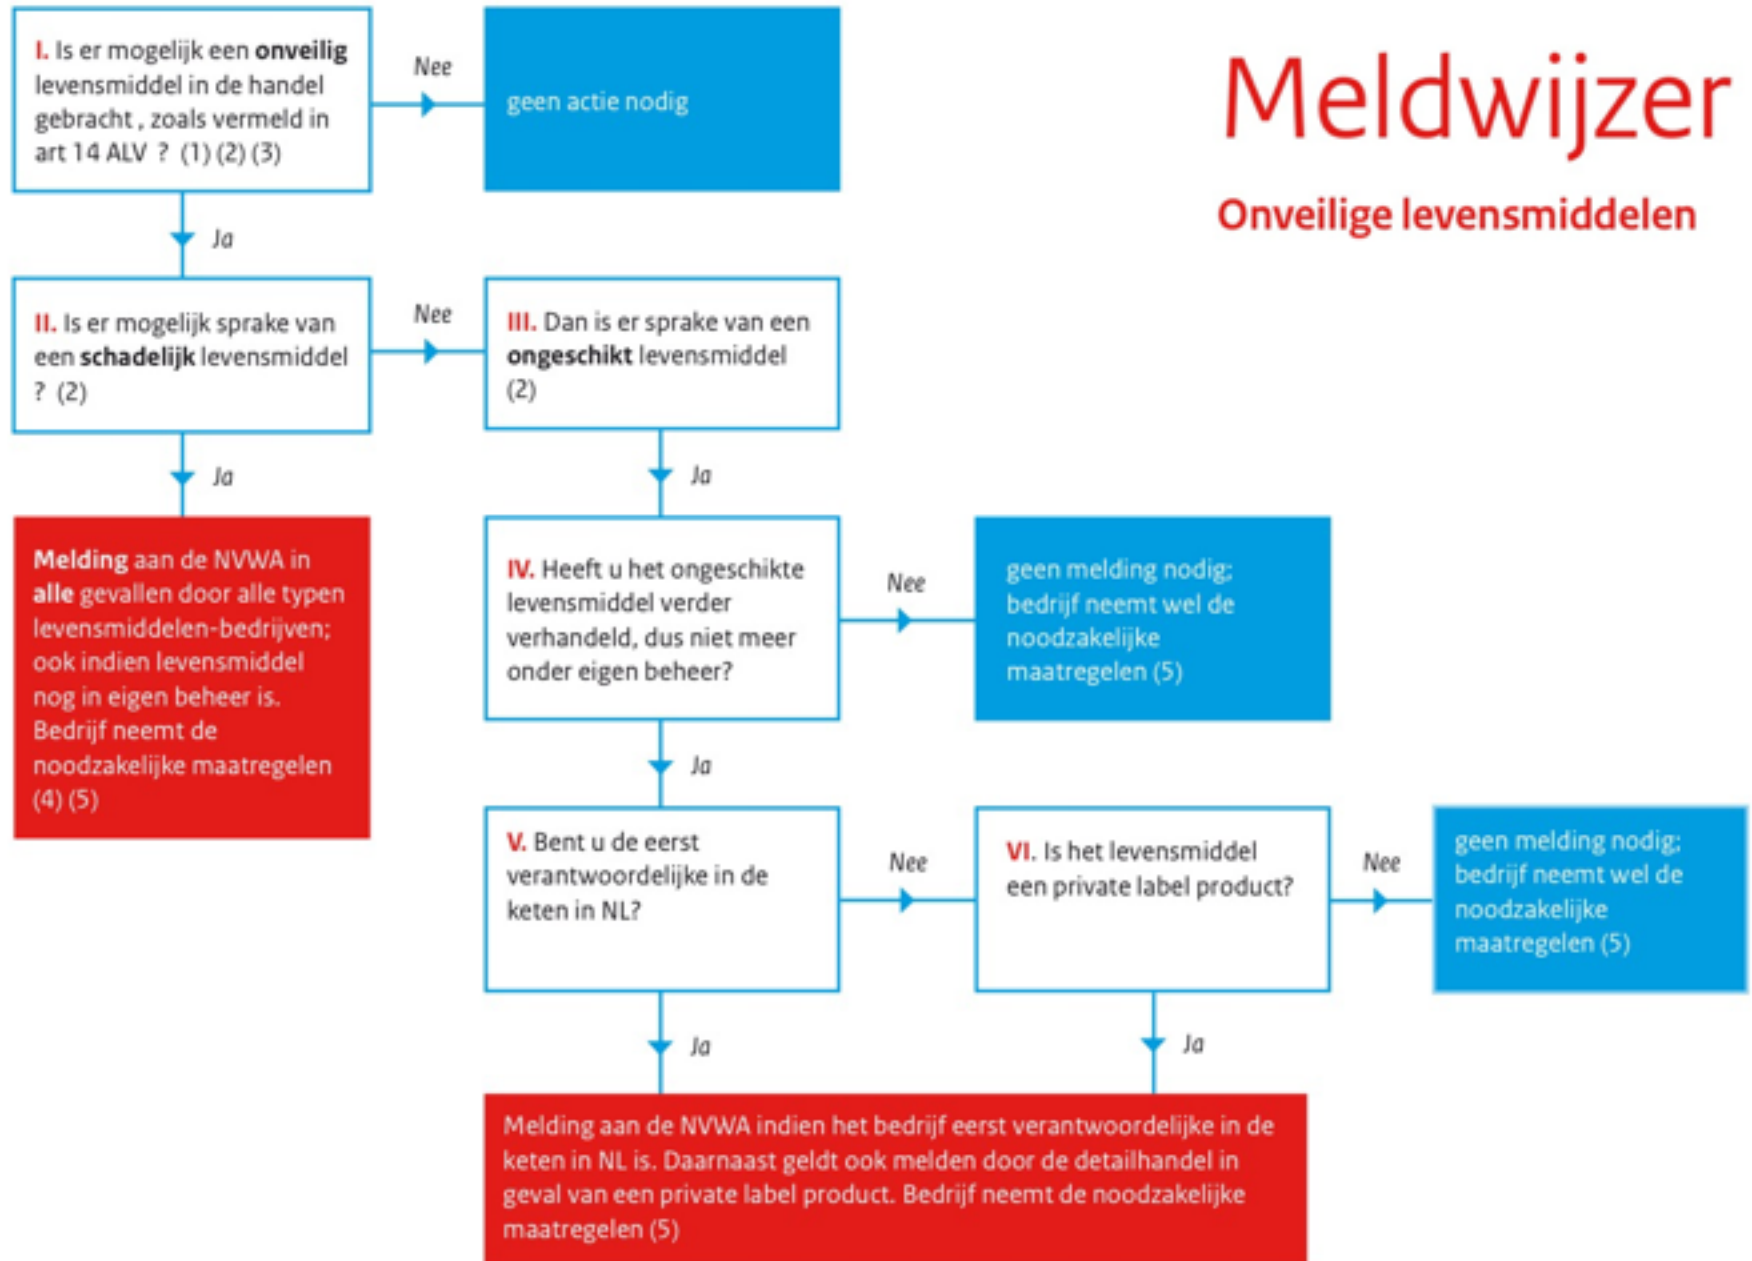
Meldwijzer

Onveilige levensmiddelen

I. Is er mogelijk een onveilig levensmiddel in de handel gebracht , zoals vermeld in art 14 ALV ? (1) (2) (3)

Nee

geen actie nodig

Ja

II. Is er mogelijk sprake van een schadelijk levensmiddel ? (2)

Nee

III. Dan is er sprake van een ongeschikt levensmiddel (2)

Ja

Melding aan de NVWA in alle gevallen door alle typen levensmiddelen-bedrijven; ook indien levensmiddel nog in eigen beheer is. Bedrijf neemt de noodzakelijke maatregelen (4) (5)

Ja

IV. Heeft u het ongeschikte levensmiddel verder verhandeld, dus niet meer onder eigen beheer?

Nee

geen melding nodig; bedrijf neemt wel de noodzakelijke maatregelen (5)

Ja

V. Bent u de eerst verantwoordelijke in de keten in NL?

Nee

VI. Is het levensmiddel een private label product?

Nee

geen melding nodig; bedrijf neemt wel de noodzakelijke maatregelen (5)

Ja

Ja

Melding aan de NVWA indien het bedrijf eerst verantwoordelijke in de keten in NL is. Daarnaast geldt ook melden door de detailhandel in geval van een private label product. Bedrijf neemt de noodzakelijke maatregelen (5)